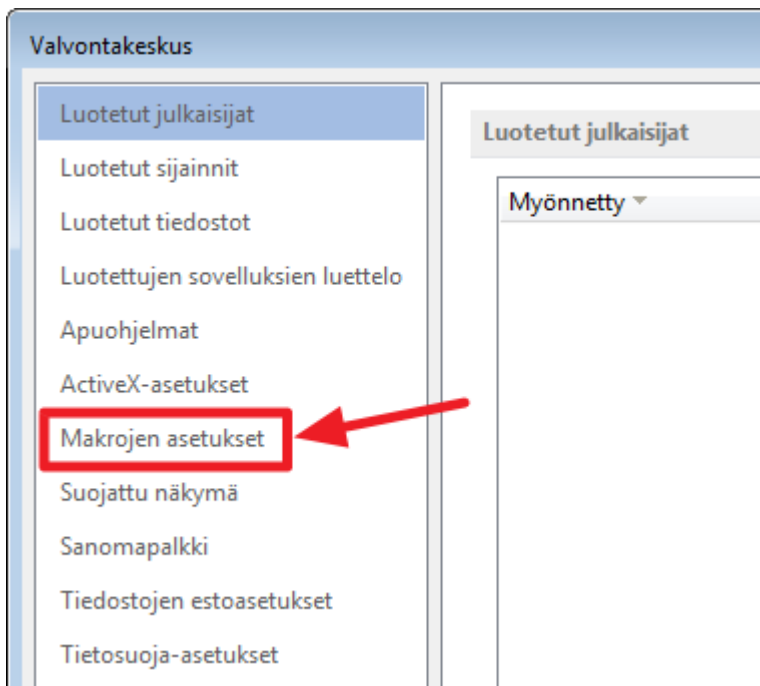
Valvontakeskus

Luotetut julkaisijat
Luotetut sijainnit
Luotetut tiedostot
Luotettujen sovelluksien luettelo
Apuohjelmat
ActiveX-asetukset
Makrojen asetukset
Suojattu näkymä
Sanomapalkki
Tiedostojen estoasetukset
Tietosuoja-asetukset

Luotetut julkaisijat

Myönnetty